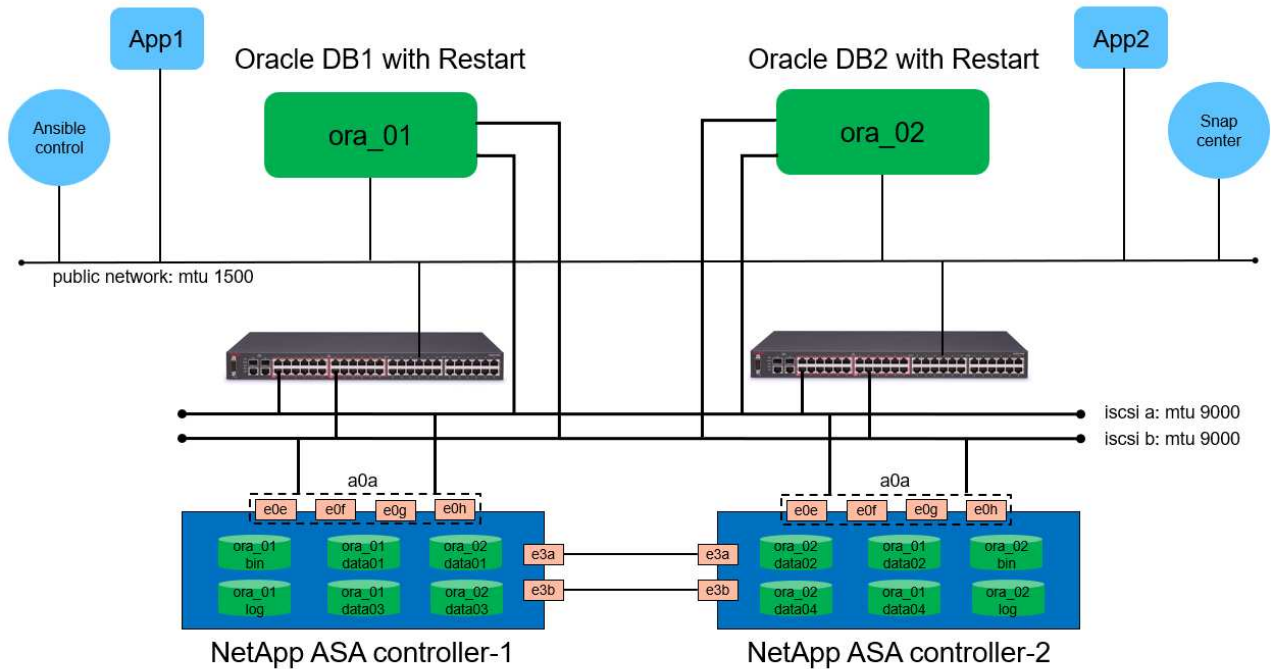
App1

Oracle DB1 with Restart

Oracle DB2 with Restart

App2

Ansible control

ora_01

ora_02

Snap center

public network: mtu 1500

iscsi a: mtu 9000

iscsi b: mtu 9000

a0a

e0e e0f e0g e0h

ora_01 bin

ora_01 data01

ora_02 data01

ora_01 log

ora_01 data03

ora_02 data03

e3a

e3b

a0a

e0e e0f e0g e0h

e3a

e3b

ora_02 data02

ora_01 data02

ora_02 bin

ora_02 data04

ora_01 data04

ora_02 log

NetApp ASA controller-1

NetApp ASA controller-2